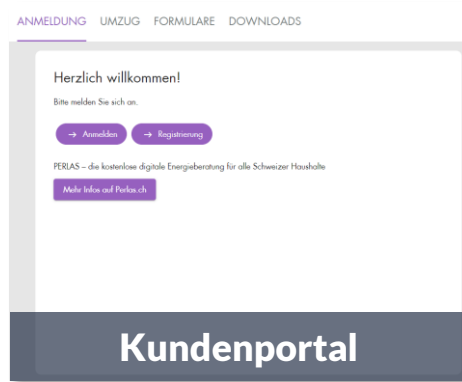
ANMELDUNG UMZUG FORMULARE DOWNLOADS

Herzlich willkommen!

Bitte melden Sie sich an.

→ Anmelden → Registrierung

PERLAS – die kostenlose digitale Energieberatung für alle Schweizer Haushalte

Mehr Infos auf Perlas.ch

Kundenportal